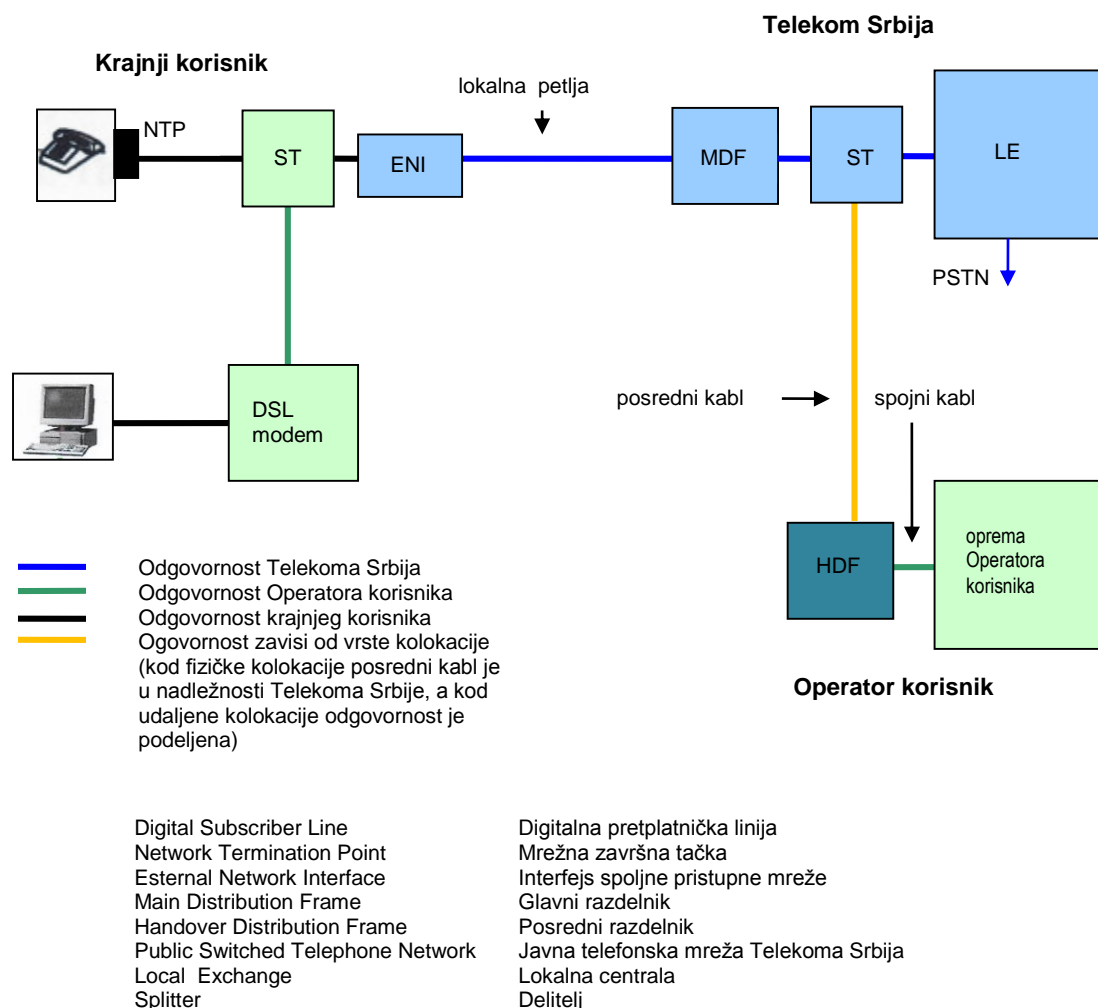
Telekom Srbija

Krajnji korisnik

lokalna petlja

NTP

ST

ENI

MDF

ST

LE

PSTN

DSL modem

posredni kabl

spojni kabl

HDF

oprema Operatora korisnika

Odgovornost Telekoma Srbija
Odgovornost Operatora korisnika
Odgovornost krajnjeg korisnika
Ogovornost zavisi od vrste kolokacije (kod fizičke kolokacije posredni kabl je u nadležnosti Telekoma Srbije, a kod udaljene kolokacije odgovornost je podeljena)

Operator korisnik

| | |
|---|---|
| Digital Subscriber Line | Digitalna pretplatnička linija |
| Network Termination Point | Mrežna završna tačka |
| Esternal Network Interface | Interfejs spoljne pristupne mreže |
| Main Distribution Frame | Glavni razdelnik |
| Handover Distribution Frame | Posredni razdelnik |
| Public Switched Telephone Network | Javna telefonska mreža Telekoma Srbija |
| Local Exchange | Lokalna centrala |
| Splitter | Delitelj |